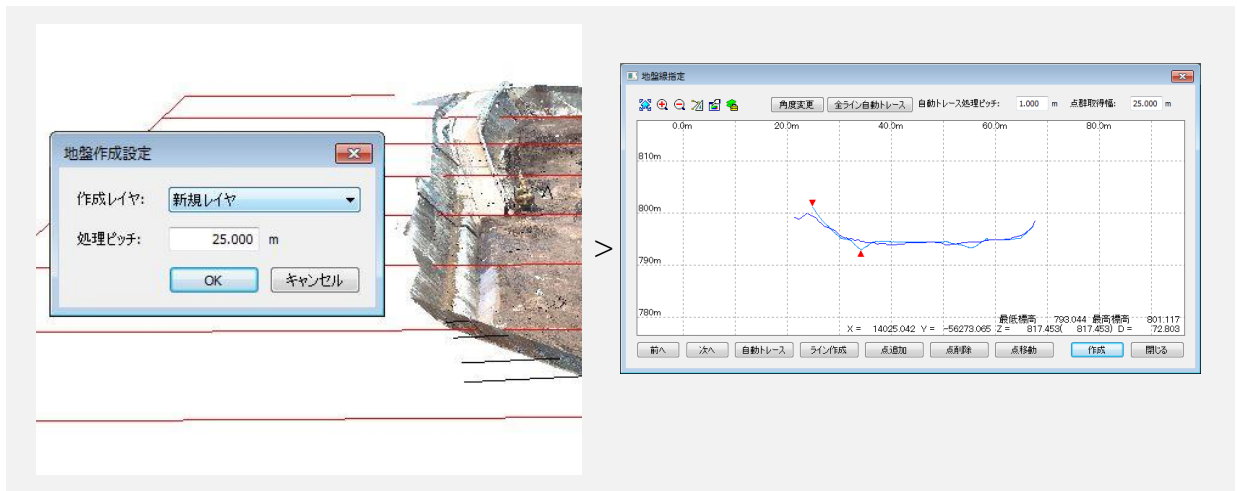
地盤作成設定

作成レイヤ: 新規レイヤ

処理ピッチ: 25.000 m

OK キャンセル

>

地盤線指定

角度変更 全ライン自動トレース 自動トレース処理ピッチ: 1.000 m 点群取得幅: 25.000 m

0.0m 20.0m 40.0m 60.0m 80.0m

810m

800m

790m

780m

最低標高 793.044 最高標高 801.117

X = 14025.042 Y = -56273.065 Z = 817.453( 817.453) D = 72.803

前へ 次へ 自動トレース ライン作成 点追加 点削除 点移動 作成 閉じる